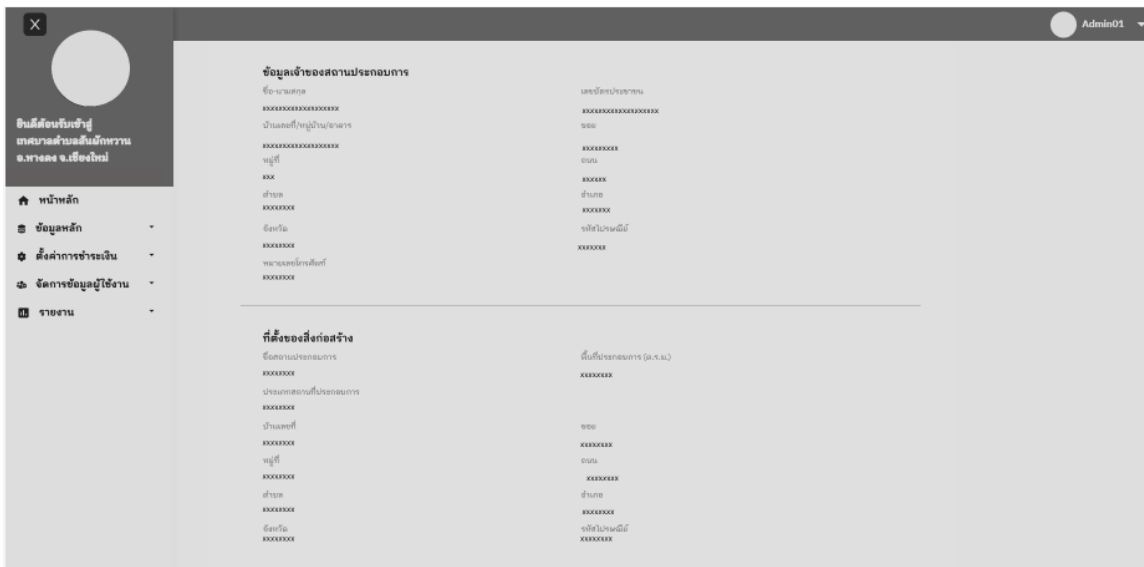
Admin01

ยินดีต้อนรับเข้าสู่ เทศบาลตำบลสันผักหวาน อ.หางดง จ.เชียงใหม่

หน้าหลัก
ข้อมูลหลัก
ตั้งค่าการชำระเงิน
จัดการข้อมูลผู้ใช้งาน
รายงาน

ข้อมูลเจ้าของสถานประกอบการ

ชื่อ-นามสกุล
xxxxxxxxxxxxxxxxxx
เลขบัตรประชาชน
xxxxxxxxxxxxxxxxxx
บ้านเลขที่/หมู่บ้าน/อาคาร
xxxxxxxxxxxxxxxxxx
ซอย
xxxxxxxxx
หมู่ที่
xxx
ถนน
xxxxxx
ตำบล
xxxxxxxx
อำเภอ
xxxxxxx
จังหวัด
xxxxxxxx
รหัสไปรษณีย์
xxxxxxx
หมายเลขโทรศัพท์
xxxxxxxx

ที่ตั้งของสิ่งก่อสร้าง

ชื่อสถานประกอบการ
xxxxxxxx
พื้นที่ประกอบการ (ต.ร.ม.)
xxxxxxxx
ประเภทสถานที่ประกอบการ
xxxxxxxx
บ้านเลขที่
xxxxxxxx
ซอย
xxxxxxxx
หมู่ที่
xxxxxxxx
ถนน
xxxxxxxx
ตำบล
xxxxxxxx
อำเภอ
xxxxxxxx
จังหวัด
xxxxxxxx
รหัสไปรษณีย์
xxxxxxxx